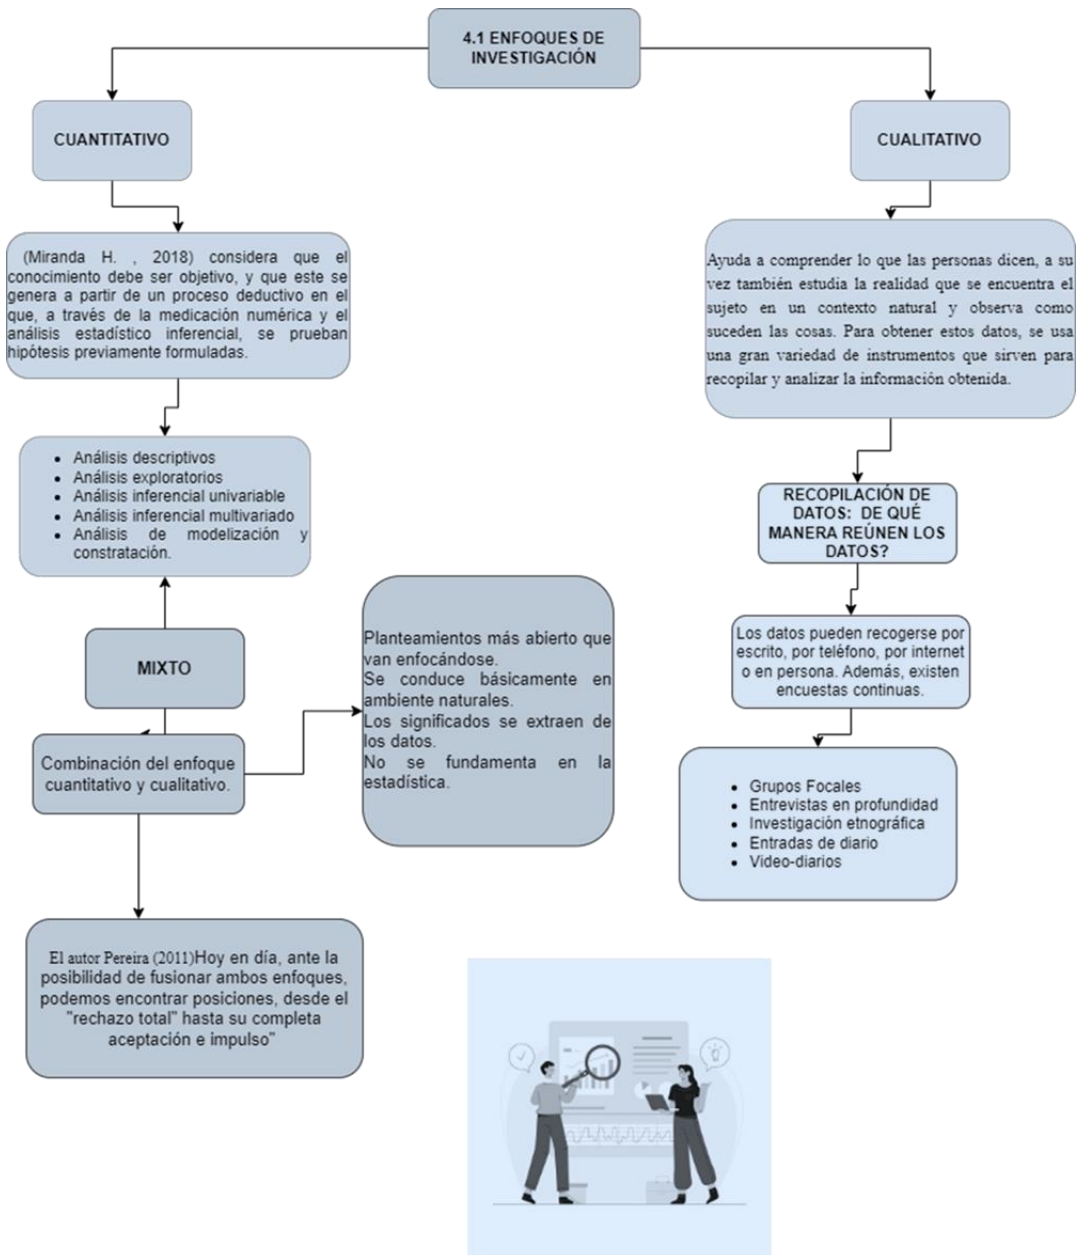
4.1 ENFOQUES DE INVESTIGACIÓN

CUANTITATIVO

(Miranda H. , 2018) considera que el conocimiento debe ser objetivo, y que este se genera a partir de un proceso deductivo en el que, a través de la medicación numérica y el análisis estadístico inferencial, se prueban hipótesis previamente formuladas.

- Análisis descriptivos
- Análisis exploratorios
- Análisis inferencial univariable
- Análisis inferencial multivariado
- Análisis de modelización y constratación.

MIXTO

Combinación del enfoque cuantitativo y cualitativo.

Planteamientos más abierto que van enfocándose.
Se conduce básicamente en ambiente naturales.
Los significados se extraen de los datos.
No se fundamenta en la estadística.

El autor Pereira (2011)Hoy en día, ante la posibilidad de fusionar ambos enfoques, podemos encontrar posiciones, desde el "rechazo total" hasta su completa aceptación e impulso"

CUALITATIVO

Ayuda a comprender lo que las personas dicen, a su vez también estudia la realidad que se encuentra el sujeto en un contexto natural y observa como suceden las cosas. Para obtener estos datos, se usa una gran variedad de instrumentos que sirven para recopilar y analizar la información obtenida.

RECOPILACIÓN DE DATOS: DE QUÉ MANERA REÚNEN LOS DATOS?

Los datos pueden recogerse por escrito, por teléfono, por internet o en persona. Además, existen encuestas continuas.

- Grupos Focales
- Entrevistas en profundidad
- Investigación etnográfica
- Entradas de diario
- Video-diarios